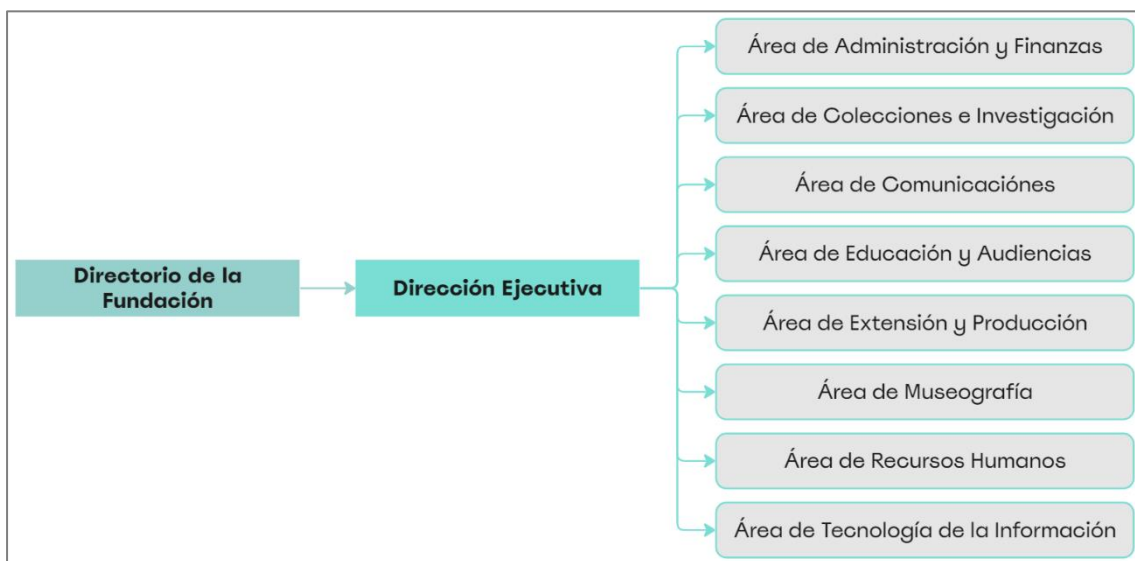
Directorio de la Fundación

Dirección Ejecutiva

Área de Administración y Finanzas

Área de Colecciones e Investigación

Área de Comunicaciónes

Área de Educación y Audiencias

Área de Extensión y Producción

Área de Museografía

Área de Recursos Humanos

Área de Tecnología de la Información